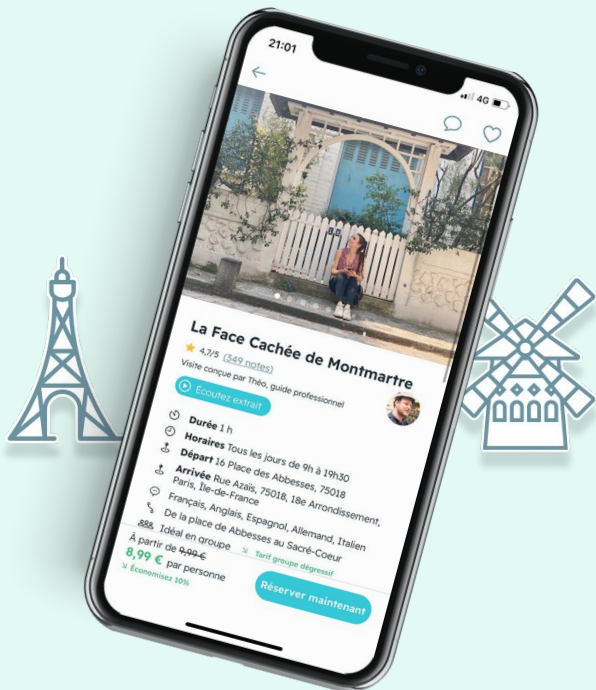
21:01

4G

La Face Cachée de Montmartre

4,7/5 (349 notes)

Visite conçue par Théo, guide professionnel

Écoutez extrait

Durée 1 h

Horaires Tous les jours de 9h à 19h30

Départ 16 Place des Abbesses, 75018

Arrivée Rue Azaïs, 75018, 18e Arrondissement, Paris, Île-de-France

Français, Anglais, Espagnol, Allemand, Italien

De la place de Abbesses au Sacré-Coeur

Idéal en groupe

Tarif groupe dégressif

À partir de 9,99 €

8,99 € par personne

Économisez 10%

Réserver maintenant